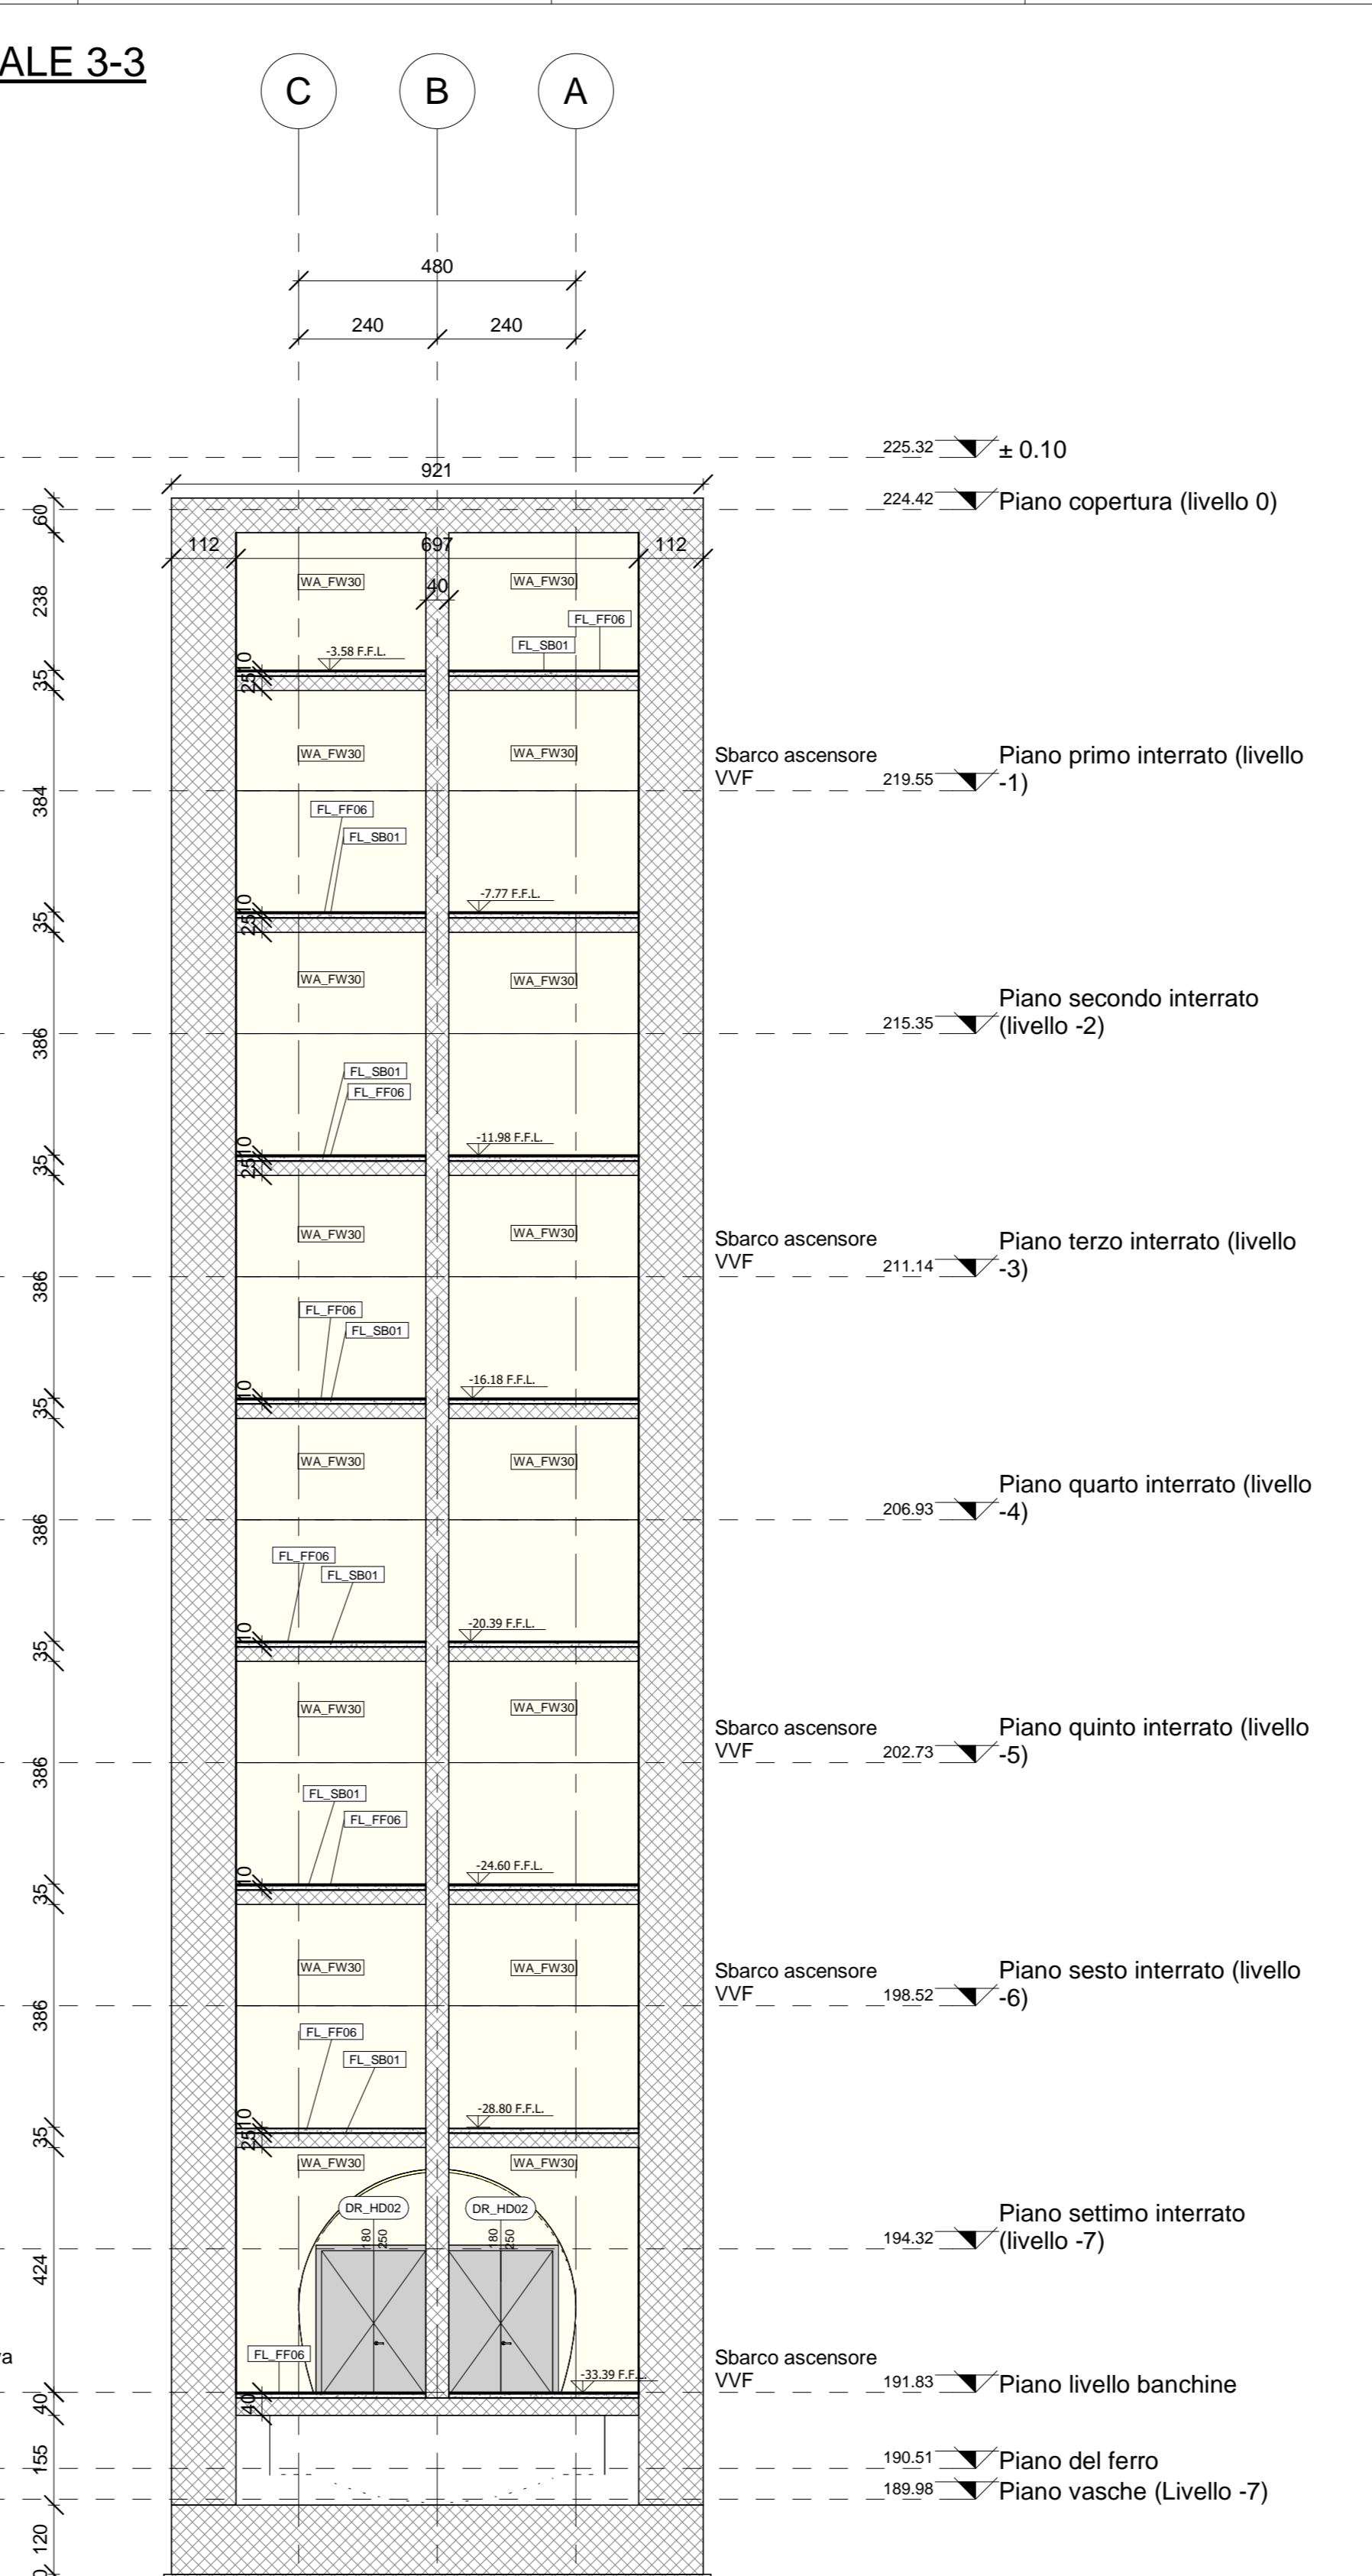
ALE 3-3

C B A

480
240 240

225.32 ± 0.10
921
224.42 Piano copertura (livello 0)
60
112 697 112
40
238
WA_FW30 WA_FW30
FL_FF06
FL_SB01
-3.58 F.F.L.
35 25 10
WA_FW30 WA_FW30
Sbarco ascensore VVF 219.55 Piano primo interrato (livello -1)
384
FL_FF06
FL_SB01
-7.77 F.F.L.
35 25 10
WA_FW30 WA_FW30
215.35 Piano secondo interrato (livello -2)
386
FL_SB01
FL_FF06
-11.98 F.F.L.
35 25 10
WA_FW30 WA_FW30
Sbarco ascensore VVF 211.14 Piano terzo interrato (livello -3)
386
FL_FF06
FL_SB01
-16.18 F.F.L.
35 10
WA_FW30 WA_FW30
206.93 Piano quarto interrato (livello -4)
386
FL_FF06
FL_SB01
-20.39 F.F.L.
35 10
WA_FW30 WA_FW30
Sbarco ascensore VVF 202.73 Piano quinto interrato (livello -5)
386
FL_SB01
FL_FF06
-24.60 F.F.L.
35 10
WA_FW30 WA_FW30
Sbarco ascensore VVF 198.52 Piano sesto interrato (livello -6)
386
FL_FF06
FL_SB01
-28.80 F.F.L.
35 25 10
WA_FW30 WA_FW30
DR_HD02 DR_HD02
180 250 180 250
194.32 Piano settimo interrato (livello -7)
424
a
FL_FF06
-33.39 F.F.L.
Sbarco ascensore VVF 191.83 Piano livello banchine
40
155
190.51 Piano del ferro
189.98 Piano vasche (Livello -7)
120